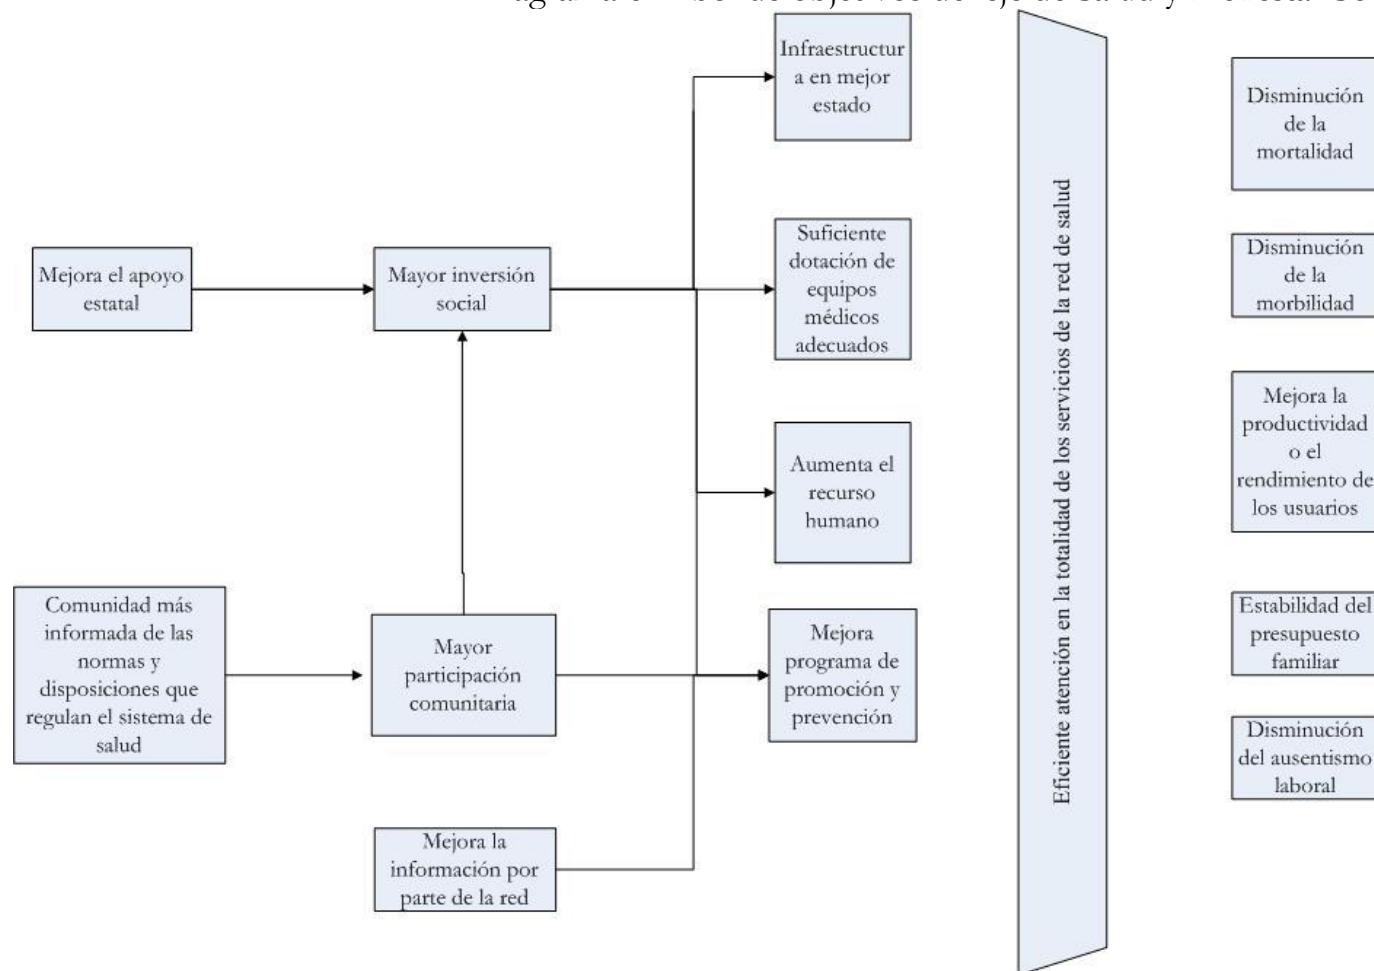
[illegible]

Mejora el apoyo estatal

Mayor inversión social

Comunidad más informada de las normas y disposiciones que regulan el sistema de salud

Mayor participación comunitaria

Mejora la información por parte de la red

Infraestructura en mejor estado

Suficiente dotación de equipos médicos adecuados

Aumenta el recurso humano

Mejora programa de promoción y prevención

Eficiente atención en la totalidad de los servicios de la red de salud

Disminución de la mortalidad

Disminución de la morbilidad

Mejora la productividad o el rendimiento de los usuarios

Estabilidad del presupuesto familiar

Disminución del ausentismo laboral